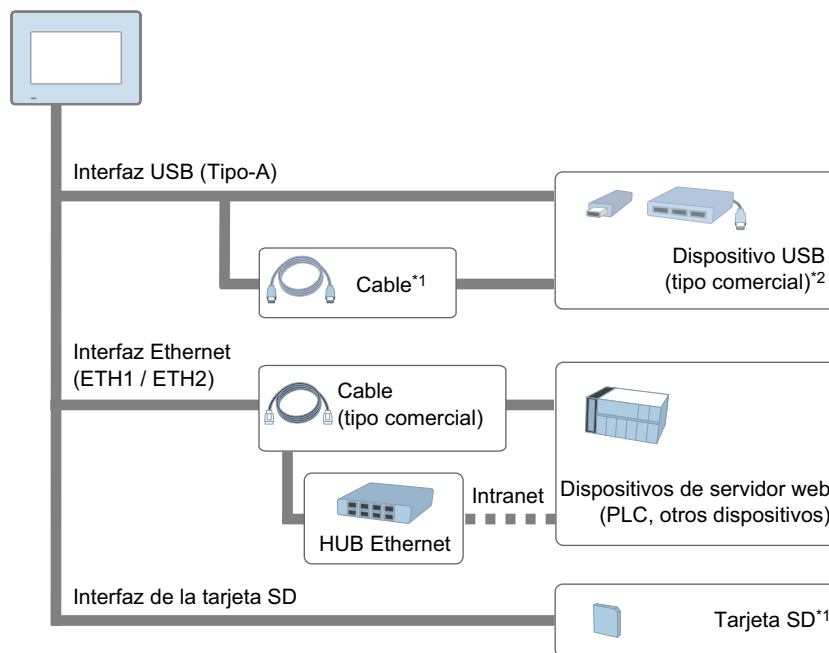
Interfaz USB (Tipo-A)

Cable$^{*1}$

Dispositivo USB (tipo comercial)$^{*2}$

Interfaz Ethernet (ETH1 / ETH2)

Cable (tipo comercial)

HUB Ethernet

Intranet

Dispositivos de servidor web (PLC, otros dispositivos)

Interfaz de la tarjeta SD

Tarjeta SD$^{*1}$